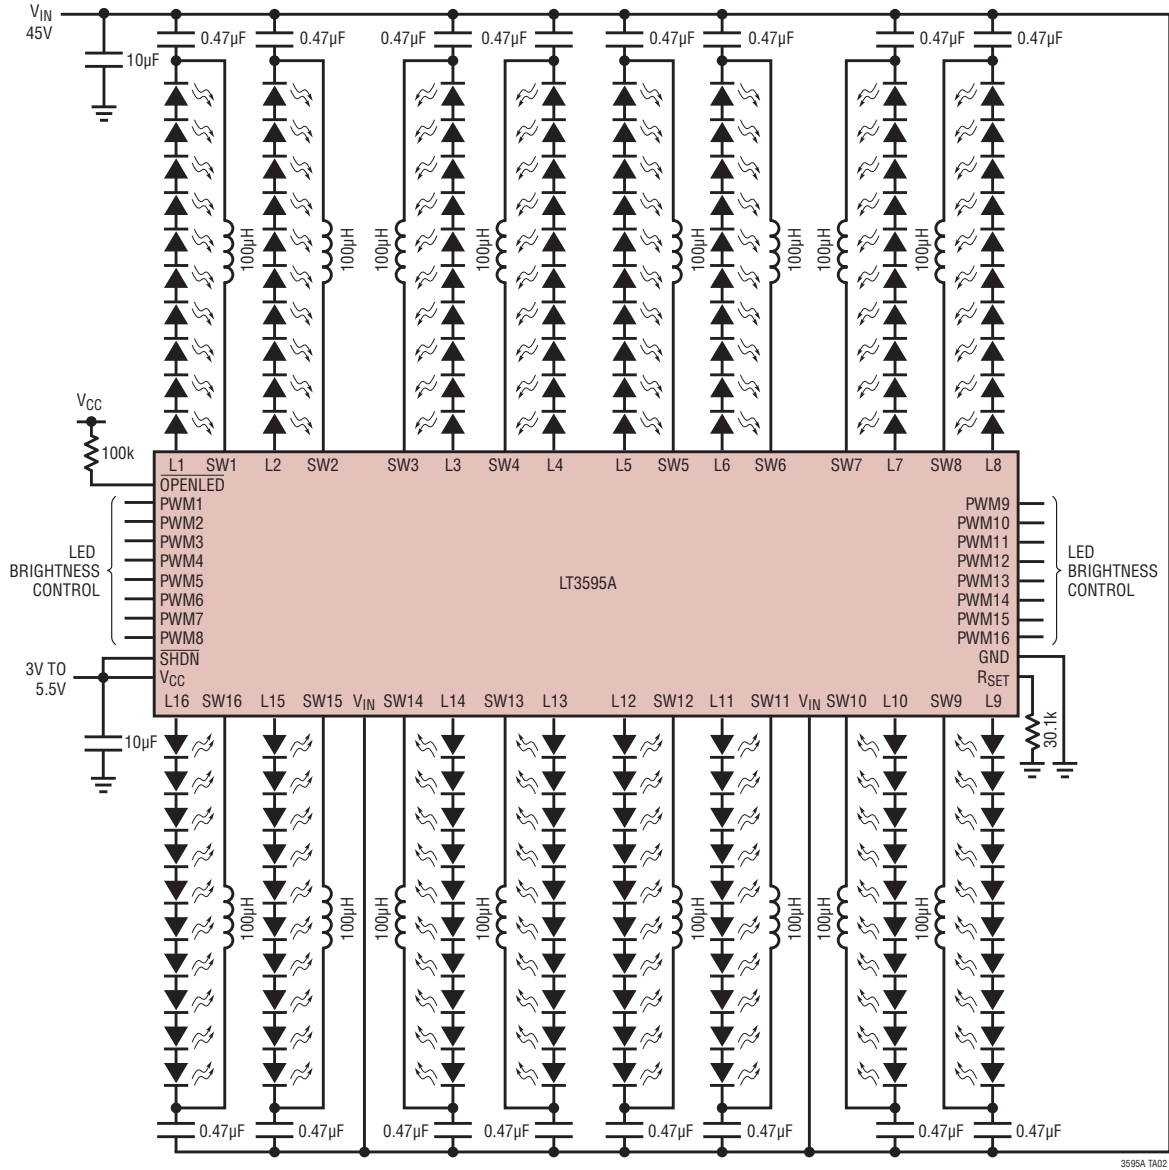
$V_{IN}$
45V
10µF
0.47µF 0.47µF 0.47µF 0.47µF 0.47µF 0.47µF 0.47µF 0.47µF
100µH 100µH 100µH 100µH 100µH 100µH 100µH 100µH
$V_{CC}$
100k
L1 SW1 L2 SW2 SW3 L3 SW4 L4 L5 SW5 L6 SW6 SW7 L7 SW8 L8
$\overline{OPENLED}$
PWM1
PWM2
PWM3
PWM4
PWM5
PWM6
PWM7
PWM8
LED BRIGHTNESS CONTROL
LT3595A
PWM9
PWM10
PWM11
PWM12
PWM13
PWM14
PWM15
PWM16
LED BRIGHTNESS CONTROL
3V TO 5.5V
$\overline{SHDN}$
$V_{CC}$
GND
$R_{SET}$
30.1k
L16 SW16 L15 SW15 $V_{IN}$ SW14 L14 SW13 L13 L12 SW12 L11 SW11 $V_{IN}$ SW10 L10 SW9 L9
10µF
100µH 100µH 100µH 100µH 100µH 100µH 100µH 100µH
0.47µF 0.47µF 0.47µF 0.47µF 0.47µF 0.47µF 0.47µF 0.47µF
3595A TA02